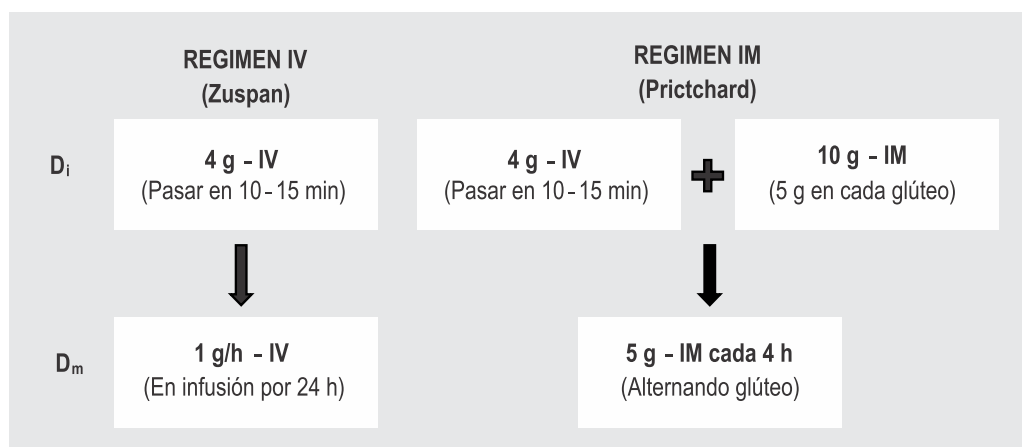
REGIMEN IV
(Zuspan)

REGIMEN IM
(Prictchard)

$D_i$

4 g - IV
(Pasar en 10 - 15 min)

4 g - IV
(Pasar en 10 - 15 min)

10 g - IM
(5 g en cada glúteo)

$D_m$

1 g/h - IV
(En infusión por 24 h)

5 g - IM cada 4 h
(Alternando glúteo)